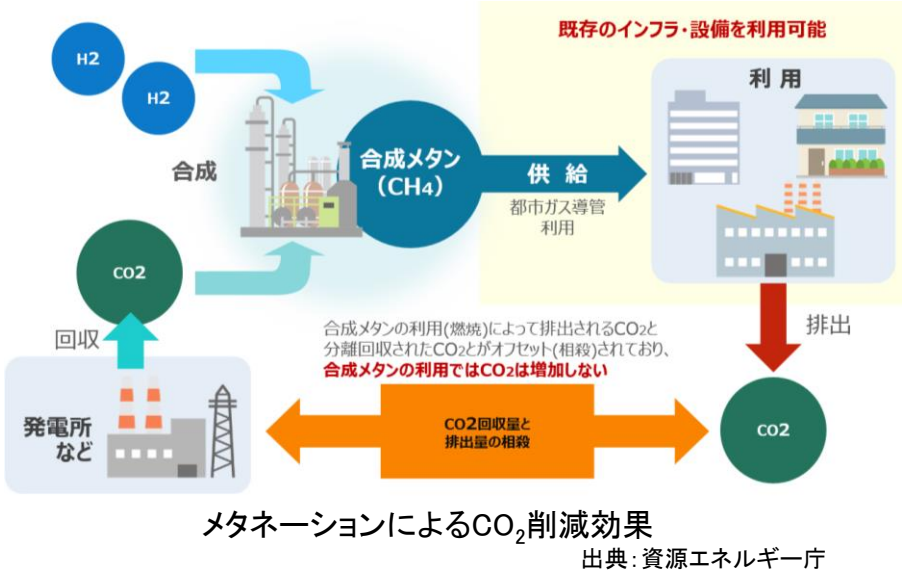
H2

H2

合成

合成メタン
(CH4)

供給

都市ガス導管
利用

既存のインフラ・設備を利用可能

利用

CO2

回収

発電所
など

合成メタンの利用(燃焼)によって排出されるCO2と分離回収されたCO2とがオフセット(相殺)されており、
合成メタンの利用ではCO2は増加しない

CO2回収量と
排出量の相殺

排出

CO2

メタネーションによる$CO_2$削減効果
出典:資源エネルギー庁